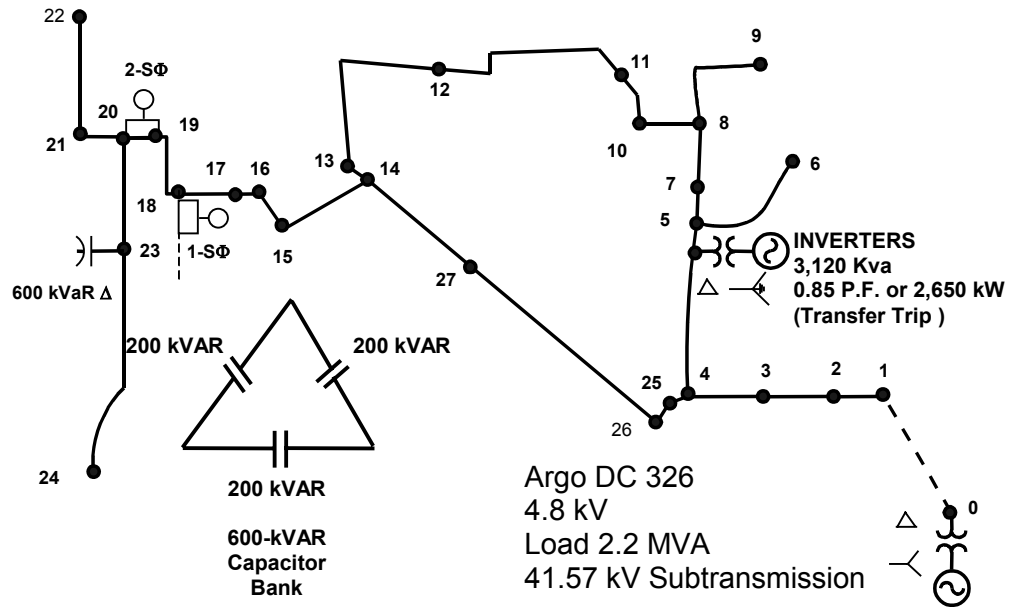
22

2-SΦ

20

19

21

18

17

16

15

1-SΦ

13

14

12

11

9

10

8

7

6

5

INVERTERS
3,120 Kva
0.85 P.F. or 2,650 kW
(Transfer Trip )

23

600 kVaR Δ

27

200 kVAR

200 kVAR

200 kVAR

600-kVAR
Capacitor
Bank

25

4

3

2

1

26

24

0

Argo DC 326
4.8 kV
Load 2.2 MVA
41.57 kV Subtransmission